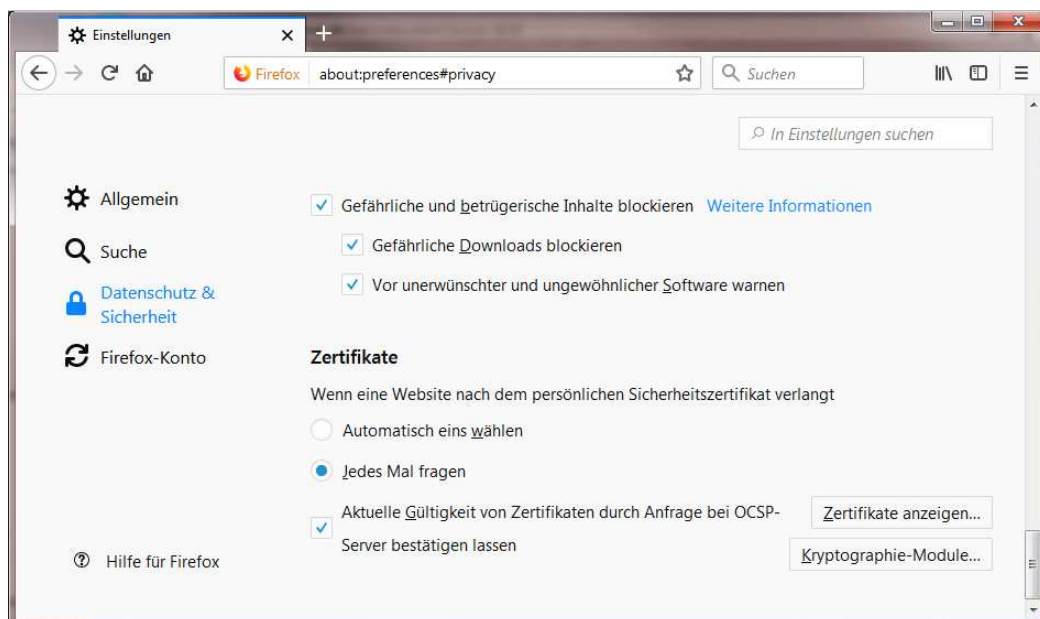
Einstellungen ×
+

Firefox about:preferences#privacy
Suchen

In Einstellungen suchen

Allgemein
Suche
Datenschutz & Sicherheit
Firefox-Konto

Gefährliche und betrügerische Inhalte blockieren Weitere Informationen
Gefährliche Downloads blockieren
Vor unerwünschter und ungewöhnlicher Software warnen

Zertifikate
Wenn eine Website nach dem persönlichen Sicherheitszertifikat verlangt
Automatisch eins wählen
Jedes Mal fragen
Aktuelle Gültigkeit von Zertifikaten durch Anfrage bei OCSP-Server bestätigen lassen
Zertifikate anzeigen...
Kryptographie-Module...

Hilfe für Firefox